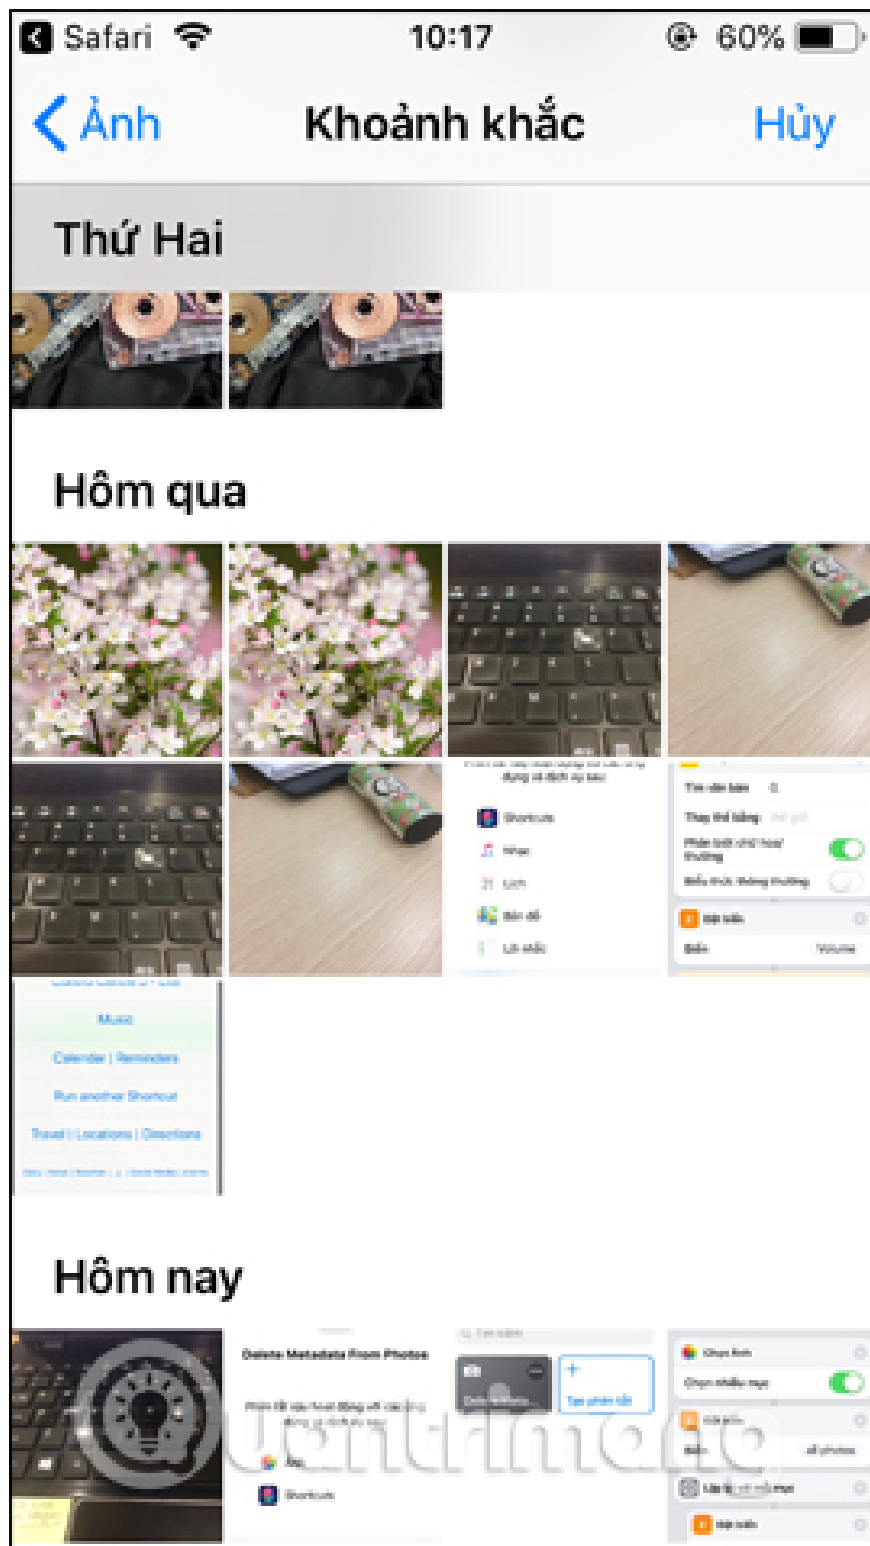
Safari 10:17 60%

Ảnh Khoảnh khắc Hủy

Thứ Hai

Hôm qua

Shortcuts
Nhạc
Lịch
Bản đồ

Music
Calendar | Reminders
Run another Shortcut
Travel | Locations | Directions

Hôm nay

Delete Metadata From Photos

Shortcuts

quantrimang